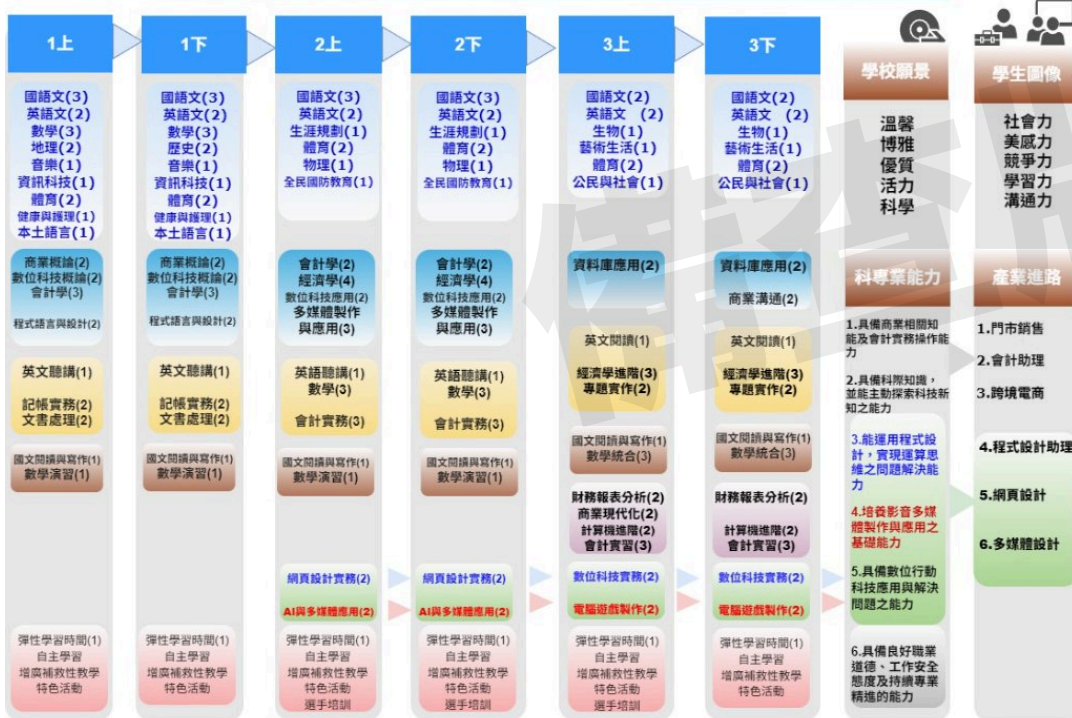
1上

國語文(3)
英語文(2)
數學(3)
地理(2)
音樂(1)
資訊科技(1)
體育(2)
健康與護理(1)
本土語言(1)

商業概論(2)
數位科技概論(2)
會計學(3)

程式語言與設計(2)

英文聽講(1)

記帳實務(2)
文書處理(2)

國文閱讀與寫作(1)
數學演習(1)

彈性學習時間(1)
自主學習
增廣補救性教學
特色活動

1下

國語文(3)
英語文(2)
數學(3)
歷史(2)
音樂(1)
資訊科技(1)
體育(2)
健康與護理(1)
本土語言(1)

商業概論(2)
數位科技概論(2)
會計學(3)

程式語言與設計(2)

英文聽講(1)

記帳實務(2)
文書處理(2)

國文閱讀與寫作(1)
數學演習(1)

彈性學習時間(1)
自主學習
增廣補救性教學
特色活動

2上

國語文(3)
英語文(2)
生涯規劃(1)
體育(2)
物理(1)
全民國防教育(1)

會計學(2)
經濟學(4)
數位科技應用(2)
多媒體製作與應用(3)

英語聽講(1)
數學(3)

會計實務(3)

國文閱讀與寫作(1)
數學演習(1)

網頁設計實務(2)

AI與多媒體應用(2)

彈性學習時間(1)
自主學習
增廣補救性教學
特色活動
選手培訓

2下

國語文(3)
英語文(2)
生涯規劃(1)
體育(2)
物理(1)
全民國防教育(1)

會計學(2)
經濟學(4)
數位科技應用(2)
多媒體製作與應用(3)

英語聽講(1)
數學(3)

會計實務(3)

國文閱讀與寫作(1)
數學演習(1)

網頁設計實務(2)

AI與多媒體應用(2)

彈性學習時間(1)
自主學習
增廣補救性教學
特色活動
選手培訓

3上

國語文(2)
英語文 (2)
生物(1)
藝術生活(1)
體育(2)
公民與社會(1)

資料庫應用(2)

英文閱讀(1)

經濟學進階(3)
專題實作(2)

國文閱讀與寫作(1)
數學統合(3)

財務報表分析(2)
商業現代化(2)
計算機進階(2)
會計實習(3)

數位科技實務(2)

電腦遊戲製作(2)

彈性學習時間(1)
自主學習
增廣補救性教學
特色活動
選手培訓

3下

國語文(2)
英語文 (2)
生物(1)
藝術生活(1)
體育(2)
公民與社會(1)

資料庫應用(2)

商業溝通(2)

英文閱讀(1)

經濟學進階(3)
專題實作(2)

國文閱讀與寫作(1)
數學統合(3)

財務報表分析(2)

計算機進階(2)
會計實習(3)

數位科技實務(2)

電腦遊戲製作(2)

彈性學習時間(1)
自主學習
增廣補救性教學
特色活動

學校願景

溫馨
博雅
優質
活力
科學

科專業能力

1.具備商業相關知能及會計實務操作能力

2.具備科際知識,並能主動探索科技新知之能力

3.能運用程式設計,實現運算思維之問題解決能力

4.培養影音多媒體製作與應用之基礎能力

5.具備數位行動科技應用與解決問題之能力

6.具備良好職業道德、工作安全態度及持續專業精進的能力

學生圖像

社會力
美感力
競爭力
學習力
溝通力

產業進路

1.門市銷售
2.會計助理
3.跨境電商

4.程式設計助理
5.網頁設計
6.多媒體設計